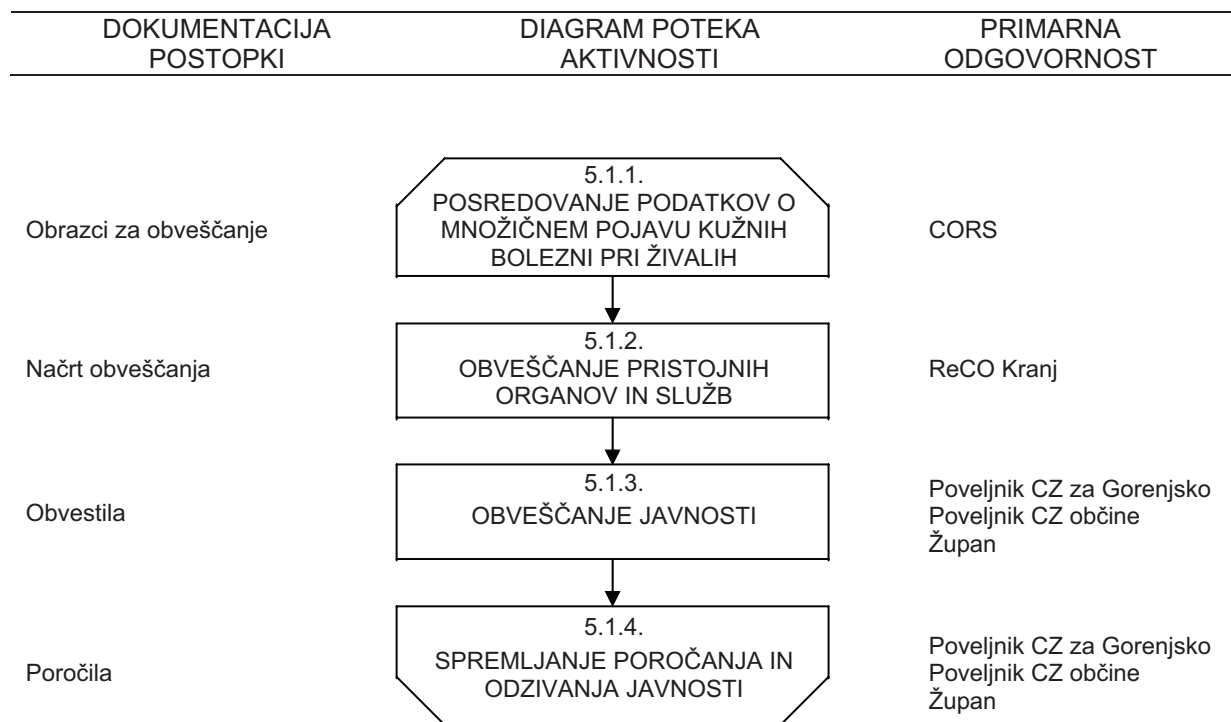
| DOKUMENTACIJA POSTOPKI | DIAGRAM POTEKA AKTIVNOSTI | PRIMARNA ODGOVORNOST |
|---|---|---|
| Obrazci za obveščanje | 5.1.1. POSREDOVANJE PODATKOV O MNOŽIČNEM POJAVU KUŽNIH BOLEZNI PRI ŽIVALIH | CORS |
| Načrt obveščanja | 5.1.2. OBVEŠČANJE PRISTOJNIH ORGANOV IN SLUŽB | ReCO Kranj |
| Obvestila | 5.1.3. OBVEŠČANJE JAVNOSTI | Poveljnik CZ za Gorenjsko Poveljnik CZ občine Župan |
| Poročila | 5.1.4. SPREMLJANJE POROČANJA IN ODZIVANJA JAVNOSTI | Poveljnik CZ za Gorenjsko Poveljnik CZ občine Župan |